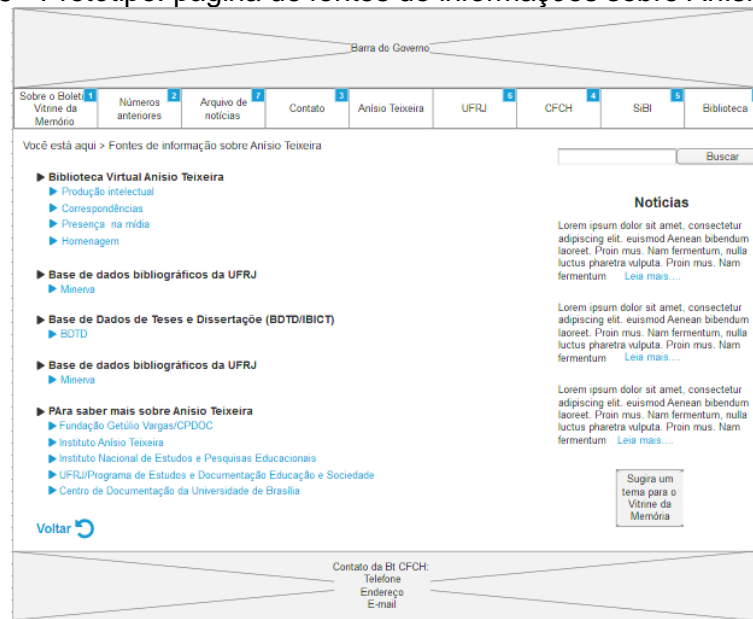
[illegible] Protótipo: página de fontes de informações sobre Anísio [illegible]

Barra do Governo

Sobre o Boletim Vitrine da Memória 1 | Números anteriores 2 | Arquivo de notícias 7 | Contato 3 | Anísio Teixeira | UFRJ 6 | CFCH 4 | SiBI 5 | Biblioteca

Você está aqui > Fontes de informação sobre Anísio Teixeira

Buscar

▶ Biblioteca Virtual Anísio Teixeira
▶ Produção intelectual
▶ Correspondências
▶ Presença na mídia
▶ Homenagem

▶ Base de dados bibliográficos da UFRJ
▶ Minerva

▶ Base de Dados de Teses e Dissertação (BDTD/IBICT)
▶ BDTD

▶ Base de dados bibliográficos da UFRJ
▶ Minerva

▶ PAra saber mais sobre Anísio Teixeira
▶ Fundação Getúlio Vargas/CPDOC
▶ Instituto Anísio Teixeira
▶ Instituto Nacional de Estudos e Pesquisas Educacionais
▶ UFRJ/Programa de Estudos e Documentação Educação e Sociedade
▶ Centro de Documentação da Universidade de Brasília

Voltar

Notícias

Lorem ipsum dolor sit amet, consectetur adipiscing elit. euismod Aenean bibendum laoreet. Proin mus. Nam fermentum, nulla luctus pharetra vulputa. Proin mus. Nam fermentum Leia mais....

Lorem ipsum dolor sit amet, consectetur adipiscing elit. euismod Aenean bibendum laoreet. Proin mus. Nam fermentum, nulla luctus pharetra vulputa. Proin mus. Nam fermentum Leia mais....

Lorem ipsum dolor sit amet, consectetur adipiscing elit. euismod Aenean bibendum laoreet. Proin mus. Nam fermentum, nulla luctus pharetra vulputa. Proin mus. Nam fermentum Leia mais....

Sugira um tema para o Vitrine da Memória

Contato da Bt CFCH:
Telefone
Endereço
E-mail